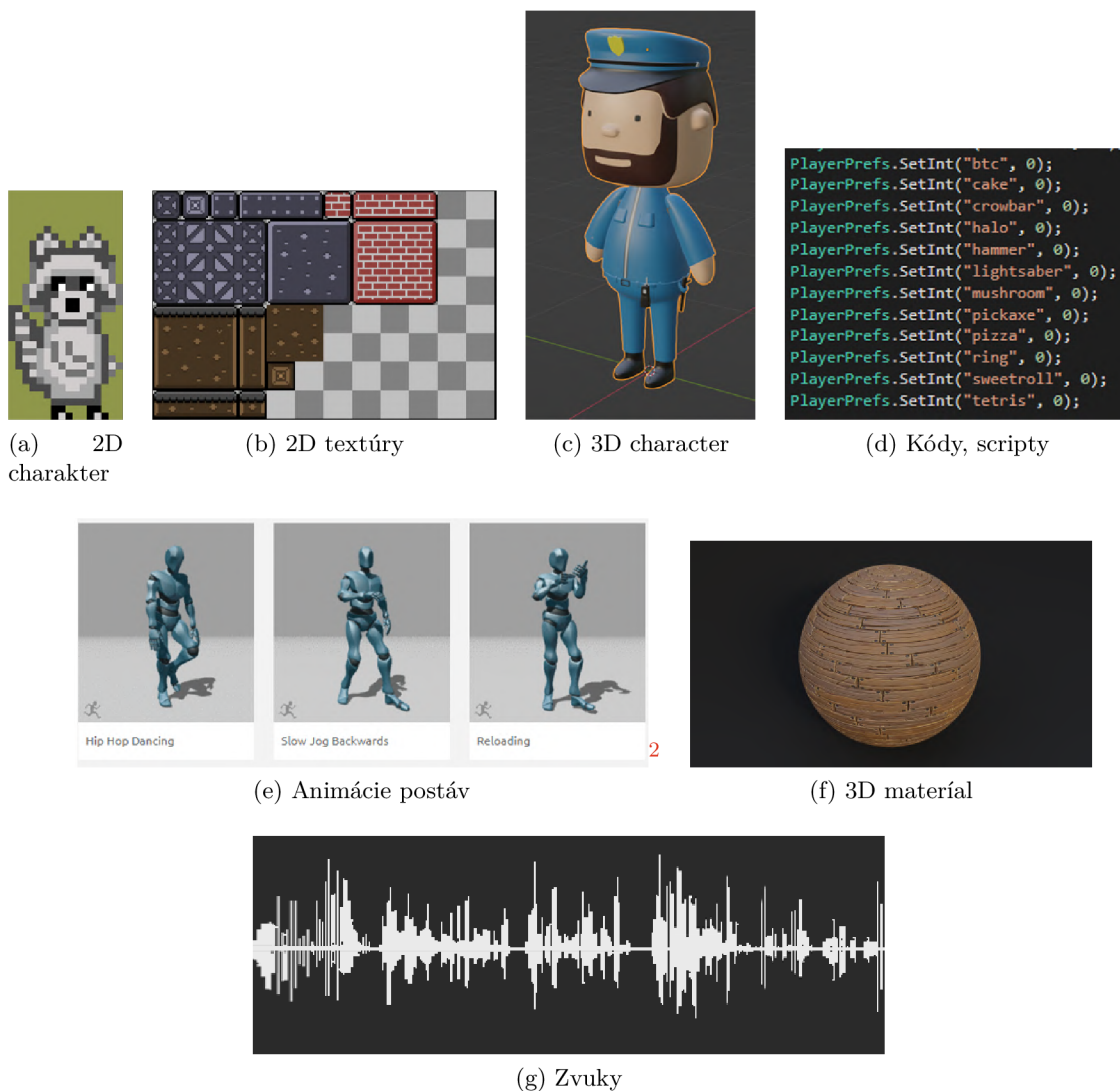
(a) 2D charakter

(b) 2D textúry

(c) 3D character

PlayerPrefs.SetInt("btc", 0);
PlayerPrefs.SetInt("cake", 0);
PlayerPrefs.SetInt("crowbar", 0);
PlayerPrefs.SetInt("halo", 0);
PlayerPrefs.SetInt("hammer", 0);
PlayerPrefs.SetInt("lightsaber", 0);
PlayerPrefs.SetInt("mushroom", 0);
PlayerPrefs.SetInt("pickaxe", 0);
PlayerPrefs.SetInt("pizza", 0);
PlayerPrefs.SetInt("ring", 0);
PlayerPrefs.SetInt("sweetroll", 0);
PlayerPrefs.SetInt("tetris", 0);

(d) Kódy, scripty

Hip Hop Dancing

Slow Jog Backwards

Reloading

2

(e) Animácie postáv

(f) 3D materíal

(g) Zvuky